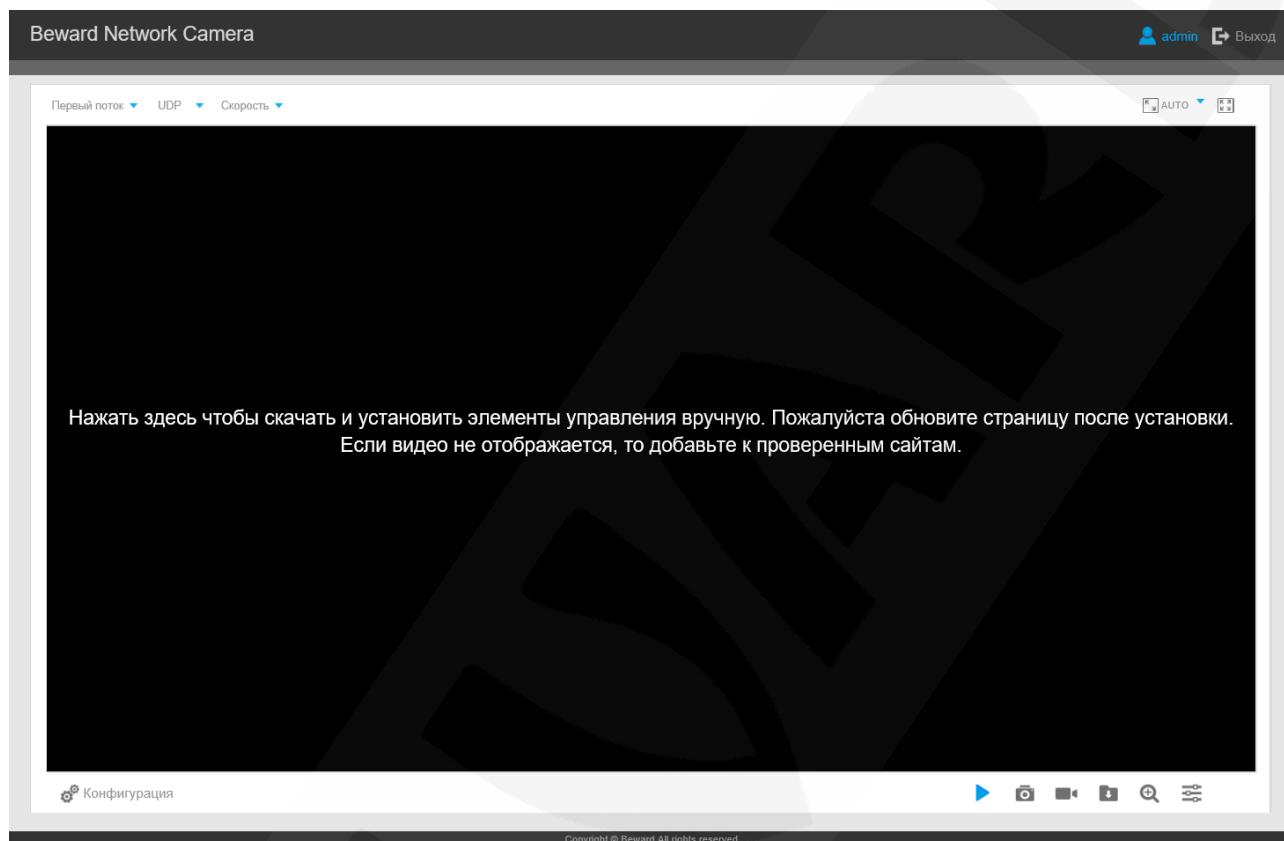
Beward Network Camera

admin Выход

Первый поток UDP Скорость

AUTO

Нажать здесь чтобы скачать и установить элементы управления вручную. Пожалуйста обновите страницу после установки. Если видео не отображается, то добавьте к проверенным сайтам.

Конфигурация

Copyright © Beward All rights reserved